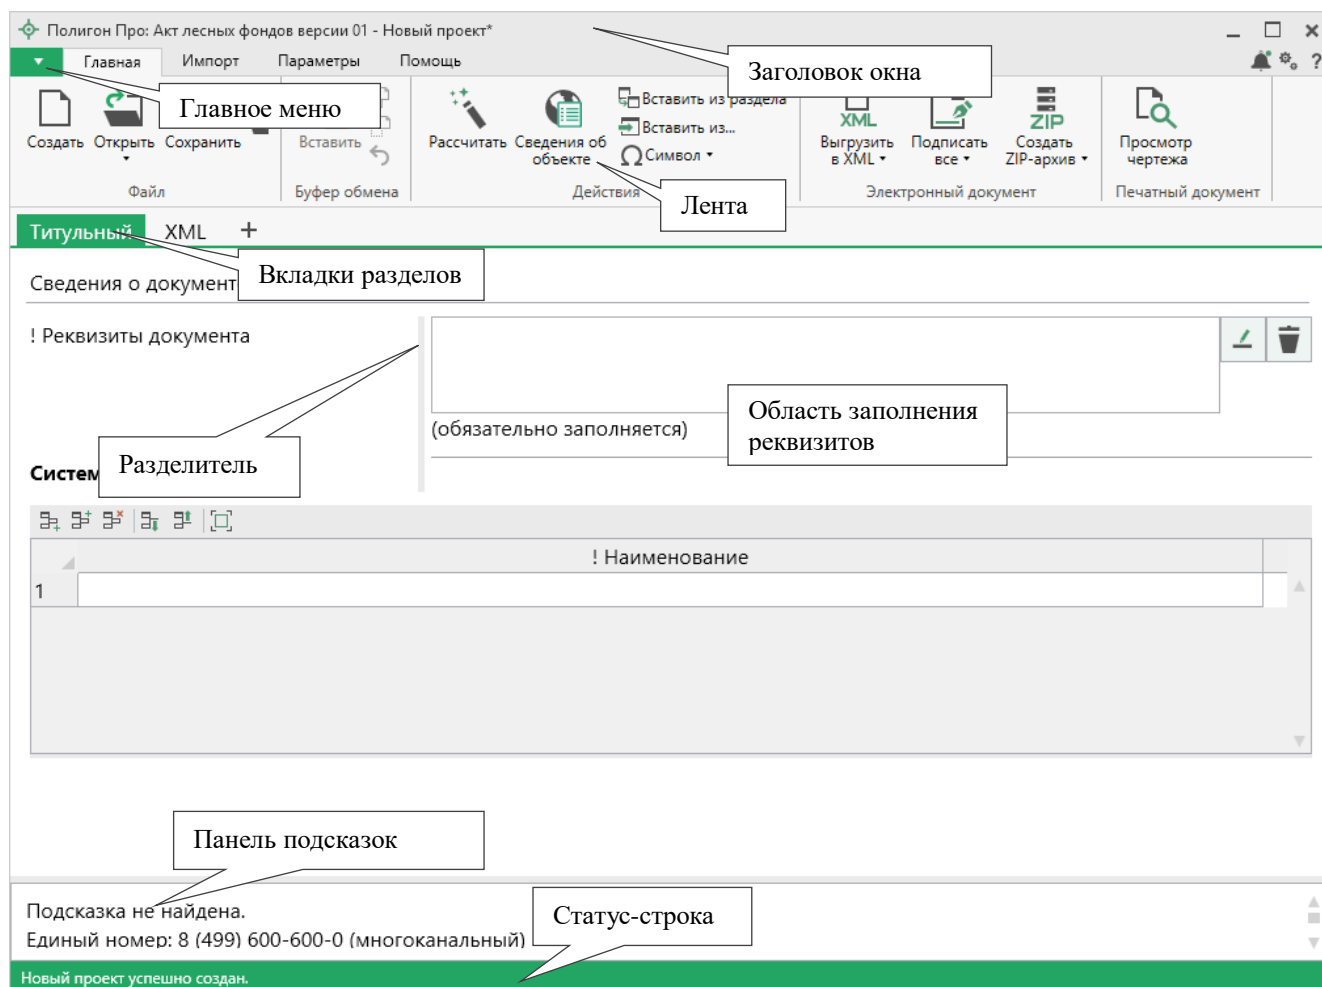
Полигон Про: Акт лесных фондов версии 01 - Новый проект*

Главная Импорт Параметры Помощь

Заголовок окна

Главное меню

Создать Открыть Сохранить
Файл

Вставить
Буфер обмена

Рассчитать Сведения об объекте
Вставить из раздела
Вставить из...
Символ
Действия

Лента

XML
Выгрузить в XML
Подписать все
ZIP
Создать ZIP-архив
Электронный документ

Просмотр чертежа
Печатный документ

Титульный XML +

Вкладки разделов

Сведения о документ

! Реквизиты документа

(обязательно заполняется)

Область заполнения реквизитов

Разделитель

Систем

! Наименование

1

Панель подсказок

Подсказка не найдена.
Единый номер: 8 (499) 600-600-0 (многоканальный)

Статус-строка

Новый проект успешно создан.